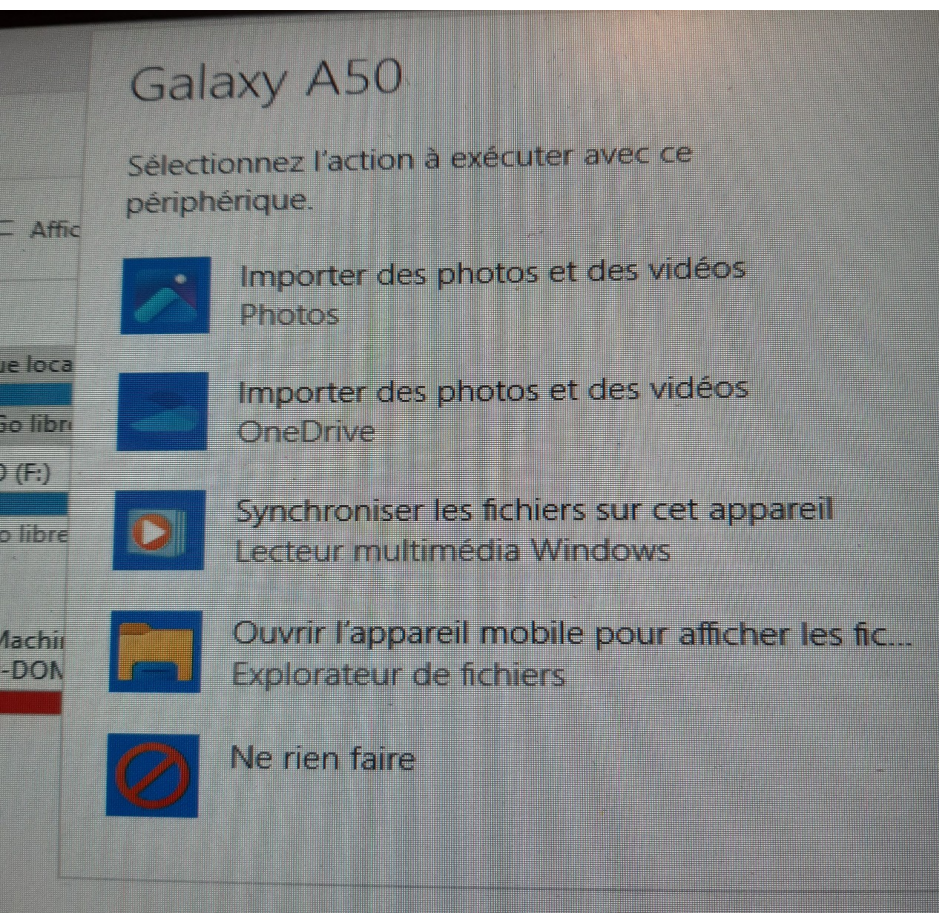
Affic
ue loca
Go libr
) (F:)
o libre
Machi
-DON

Galaxy A50

Sélectionnez l'action à exécuter avec ce périphérique.

Importer des photos et des vidéos
Photos

Importer des photos et des vidéos
OneDrive

Synchroniser les fichiers sur cet appareil
Lecteur multimédia Windows

Ouvrir l'appareil mobile pour afficher les fic...
Explorateur de fichiers

Ne rien faire